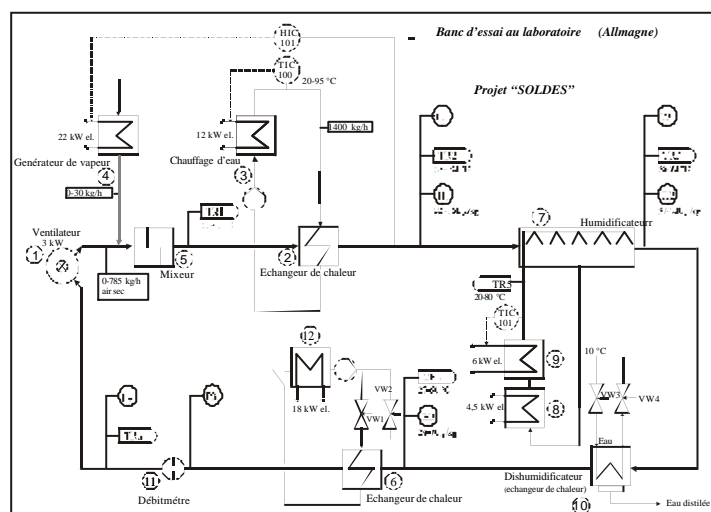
Banc d'essai au laboratoire (Allmagne)

Projet "SOLDES"

HIC
101

TIC
100

20-95 °C

22 kW el.

12 kW el.

1400 kg/h

Générateur de vapeur

Chauffage d'eau

4

3

0-30 kg/h

Ventilateur
3 kW

1

5

Mixeur

2

Echangeur de chaleur

0-785 kg/h
air sec

7

Humidificateur

TR5
20-80 °C

TIC
101

12

6 kW el.

9

4,5 kW el.

8

10 °C

VW2

VW1

VW3

VW4

18 kW el.

Eau

11

Débitmétre

6

Echangeur de chaleur

Dishumidificateur
(echangeur de chaleur)

Eau distilée

10